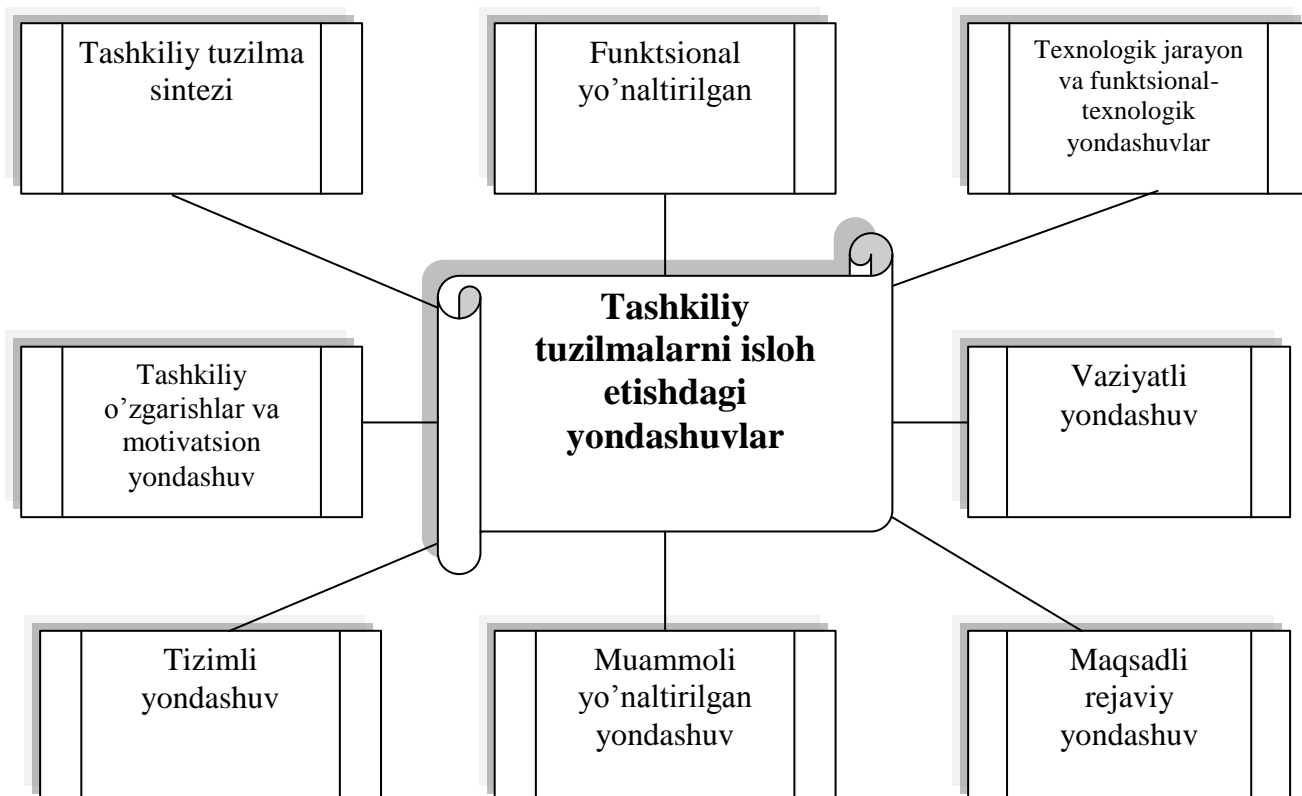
Tashkiliy tuzilma sintezi

Funktsional yo’naltirilgan

Texnologik jarayon va funktsional-texnologik yondashuvlar

Tashkiliy tuzilmalarni isloh etishdagi yondashuvlar

Tashkiliy o’zgarishlar va motivatsion yondashuv

Vaziyatli yondashuv

Tizimli yondashuv

Muammoli yo’naltirilgan yondashuv

Maqsadli rejaviy yondashuv